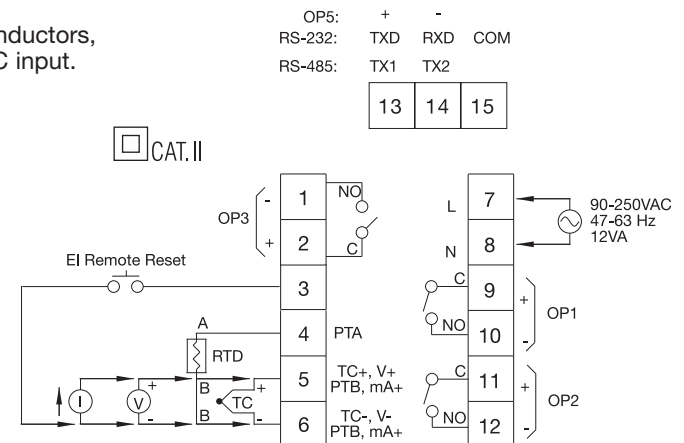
nductors, C input.

OP5: + -
RS-232: TXD RXD COM
RS-485: TX1 TX2

13 14 15

CAT. II

OP3 - +
1 NO
2 C
EI Remote Reset
3
A
4 PTA
RTD
B
5 TC+, V+ PTB, mA+
B
6 TC-, V- PTB, mA+
I
V + -
TC + -

L 7
90-250VAC 47-63 Hz 12VA
N 8
C 9
NO 10
OP1 + -
C 11
NO 12
OP2 + -